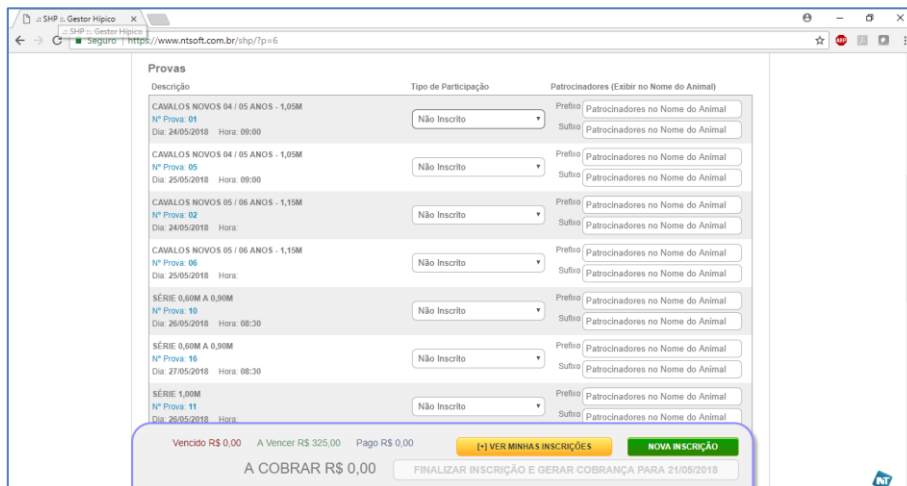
SHP :: Gestor Hípico ×
:: SHP :: Gestor Hípico
Seguro | https://www.ntsoft.com.br/shp/?p=6

Provas

| Descrição | Tipo de Participação | Patrocinadores (Exibir no Nome do Animal) |
|---|---|---|
| CAVALOS NOVOS 04 / 05 ANOS - 1,05M Nº Prova: 01 Dia: 24/05/2018 Hora: 09:00 | Não Inscrito | Prefixo Patrocinadores no Nome do Animal Sufixo Patrocinadores no Nome do Animal |
| CAVALOS NOVOS 04 / 05 ANOS - 1,05M Nº Prova: 05 Dia: 25/05/2018 Hora: 09:00 | Não Inscrito | Prefixo Patrocinadores no Nome do Animal Sufixo Patrocinadores no Nome do Animal |
| CAVALOS NOVOS 05 / 06 ANOS - 1,15M Nº Prova: 02 Dia: 24/05/2018 Hora: | Não Inscrito | Prefixo Patrocinadores no Nome do Animal Sufixo Patrocinadores no Nome do Animal |
| CAVALOS NOVOS 05 / 06 ANOS - 1,15M Nº Prova: 06 Dia: 25/05/2018 Hora: | Não Inscrito | Prefixo Patrocinadores no Nome do Animal Sufixo Patrocinadores no Nome do Animal |
| SÉRIE 0,60M A 0,90M Nº Prova: 10 Dia: 26/05/2018 Hora: 08:30 | Não Inscrito | Prefixo Patrocinadores no Nome do Animal Sufixo Patrocinadores no Nome do Animal |
| SÉRIE 0,60M A 0,90M Nº Prova: 16 Dia: 27/05/2018 Hora: 08:30 | Não Inscrito | Prefixo Patrocinadores no Nome do Animal Sufixo Patrocinadores no Nome do Animal |
| SÉRIE 1,00M Nº Prova: 11 Dia: 26/05/2018 Hora: | Não Inscrito | Prefixo Patrocinadores no Nome do Animal Sufixo Patrocinadores no Nome do Animal |

Vencido R$ 0,00 A Vencer R$ 325,00 Pago R$ 0,00
[+] VER MINHAS INSCRIÇÕES
NOVA INSCRIÇÃO
A COBRAR R$ 0,00
FINALIZAR INSCRIÇÃO E GERAR COBRANÇA PARA 21/05/2018
NT